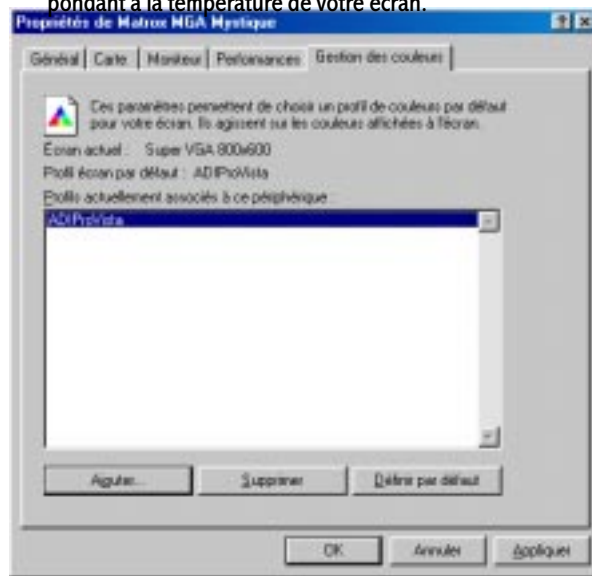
pondant à la température de votre écran.

Propriétés de Matrox MGA Mystique

? ×

Général | Carte | Moniteur | Performances | Gestion des couleurs

Ces paramètres permettent de choisir un profil de couleurs par défaut pour votre écran. Ils agissent sur les couleurs affichées à l'écran.

Écran actuel : Super VGA 800x600

Profil écran par défaut : ADIProVista

Profils actuellement associés à ce périphérique :

ADIProVista

Ajouter... | Supprimer | Définir par défaut

OK | Annuler | Appliquer